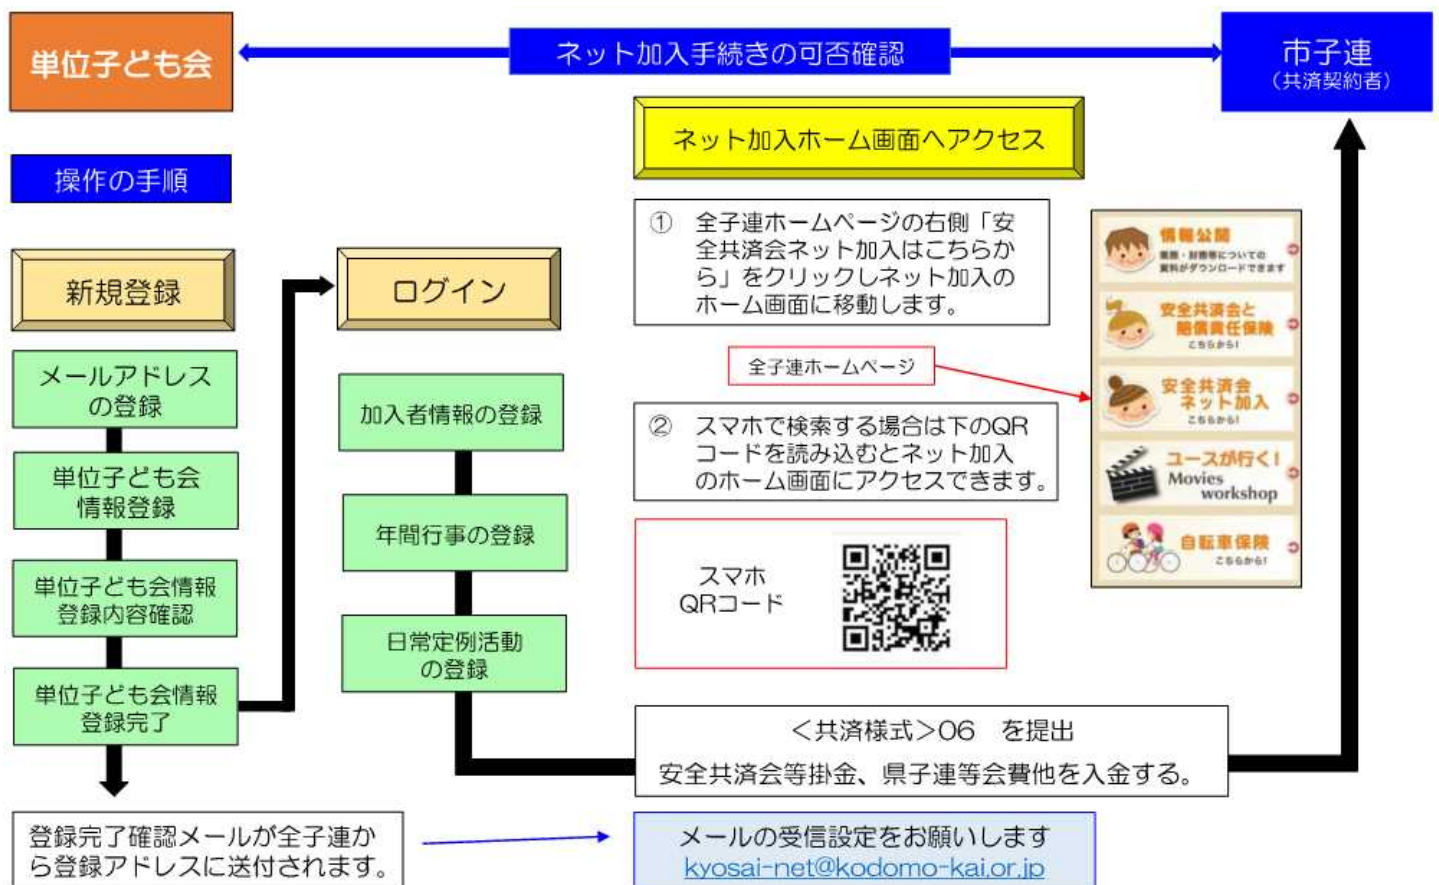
単位子ども会

ネット加入手続きの可否確認

市子連
(共済契約者)

ネット加入ホーム画面へアクセス

操作の手順

新規登録

メールアドレスの登録

単位子ども会情報登録

単位子ども会情報登録内容確認

単位子ども会情報登録完了

ログイン

加入者情報の登録

年間行事の登録

日常定例活動の登録

① 全子連ホームページの右側「安全共済会ネット加入はこちらから」をクリックしネット加入のホーム画面に移動します。

全子連ホームページ

② スマホで検索する場合は下のQRコードを読み込むとネット加入のホーム画面にアクセスできます。

スマホ
QRコード

情報公開
規程・財務等についての資料がダウンロードできます

安全共済会と賠償責任保険
こちらから!

安全共済会ネット加入
こちらから!

ユースが行く!
Movies workshop

自転車保険
こちらから!

<共済様式>06 を提出
安全共済会等掛金、県子連等会費他を入金する。

登録完了確認メールが全子連から登録アドレスに送付されます。

メールの受信設定をお願いします
kyosai-net@kodomo-kai.or.jp